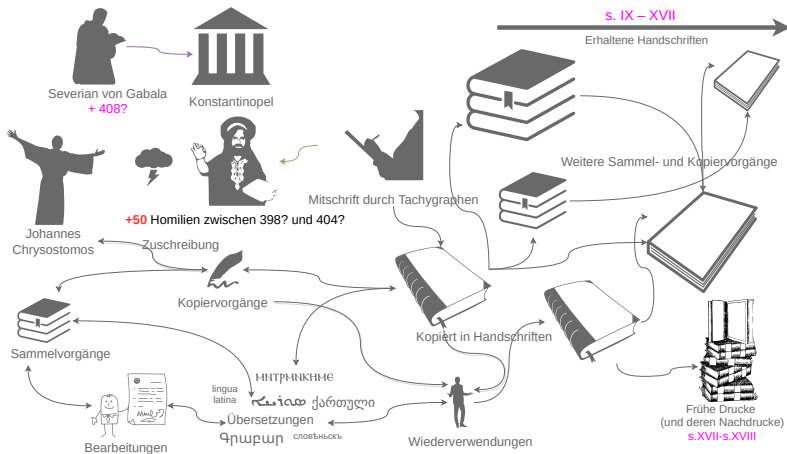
s. IX – XVII

Erhaltene Handschriften

Severian von Gabala
+ 408?

Konstantinopel

Johannes Chrysostomos

+50 Homilien zwischen 398? und 404?

Mitschrift durch Tachygraphen

Weitere Sammel- und Kopiervorgänge

Zuschreibung

Kopiervorgänge

Kopiert in Handschriften

Sammelvorgänge

lingua latina

ⲙⲛⲧⲣⲙⲛⲕⲏⲙⲉ

ქართული

Übersetzungen

Գրաբար

словѣньскъ

Bearbeitungen

Wiederverwendungen

Frühe Drucke
(und deren Nachdrucke)
s.XVII-s.XVIII